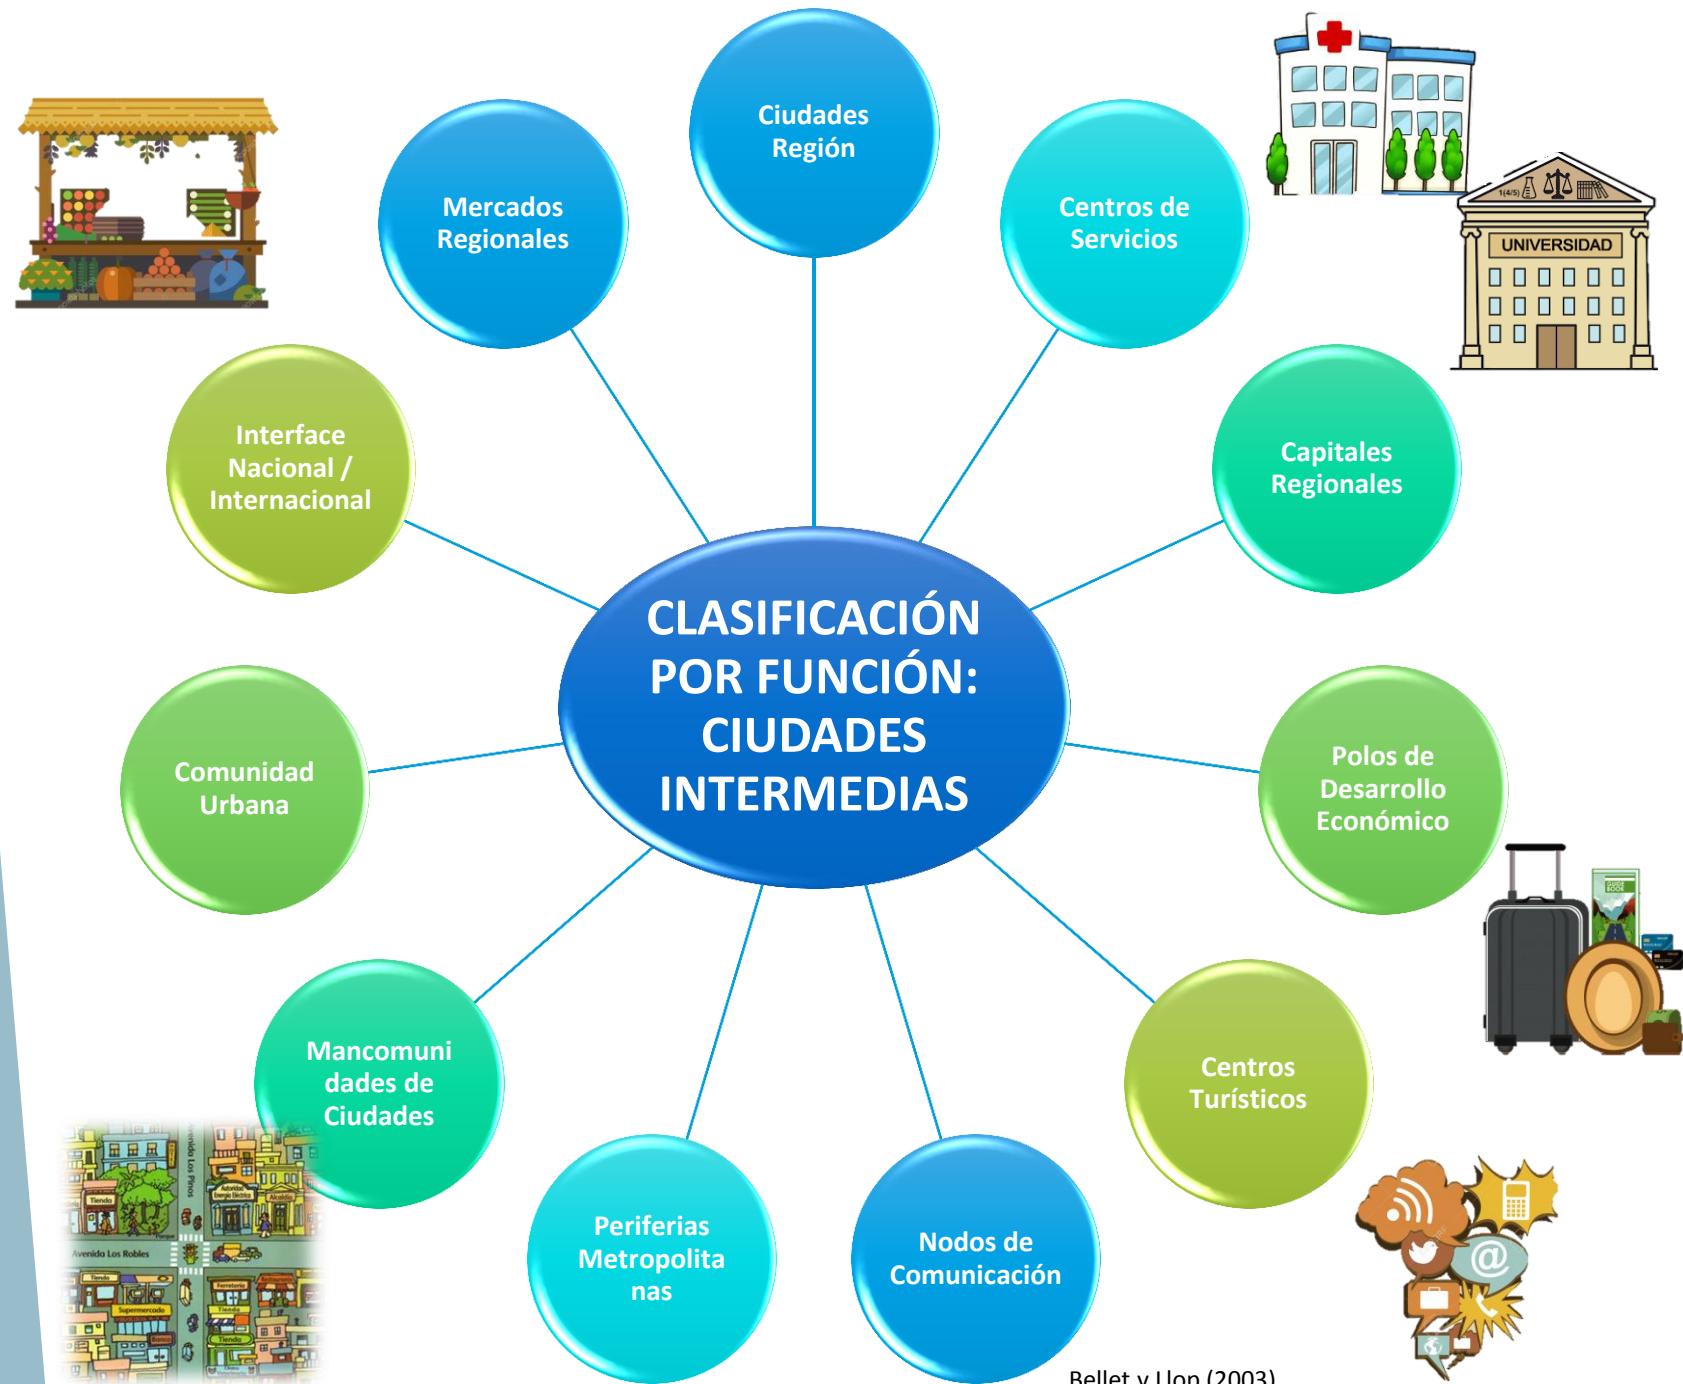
CLASIFICACIÓN POR FUNCIÓN: CIUDADES INTERMEDIAS

Ciudades Región

Centros de Servicios

Capitales Regionales

Polos de Desarrollo Económico

Centros Turísticos

Nodos de Comunicación

Periferias Metropolitanas

Mancomunidades de Ciudades

Comunidad Urbana

Interface Nacional / Internacional

Mercados Regionales

UNIVERSIDAD

Tienda

Avenida Los Robles

Avenida Los Pinos

Supermercado

Tienda

Tienda

Alcaldía

Bellet y Llop (2003)